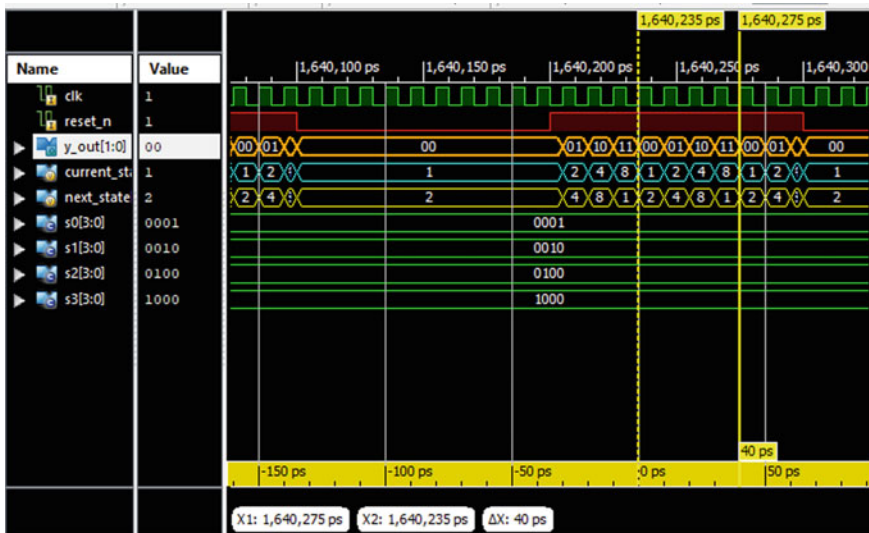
1,640,235 ps 1,640,275 ps

Name | Value | 1,640,100 ps | 1,640,150 ps | 1,640,200 ps | 1,640,250 ps | 1,640,300

clk 1
reset_n 1
y_out[1:0] 00 00 01 00 01 10 11 00 01 10 11 00 01 00
current_st 1 1 2 1 2 4 8 1 2 4 8 1 2 1
next_state 2 2 4 2 4 8 1 2 4 8 1 2 4 2
s0[3:0] 0001 0001
s1[3:0] 0010 0010
s2[3:0] 0100 0100
s3[3:0] 1000 1000

40 ps
-150 ps -100 ps -50 ps 0 ps 50 ps

X1: 1,640,275 ps X2: 1,640,235 ps ΔX: 40 ps